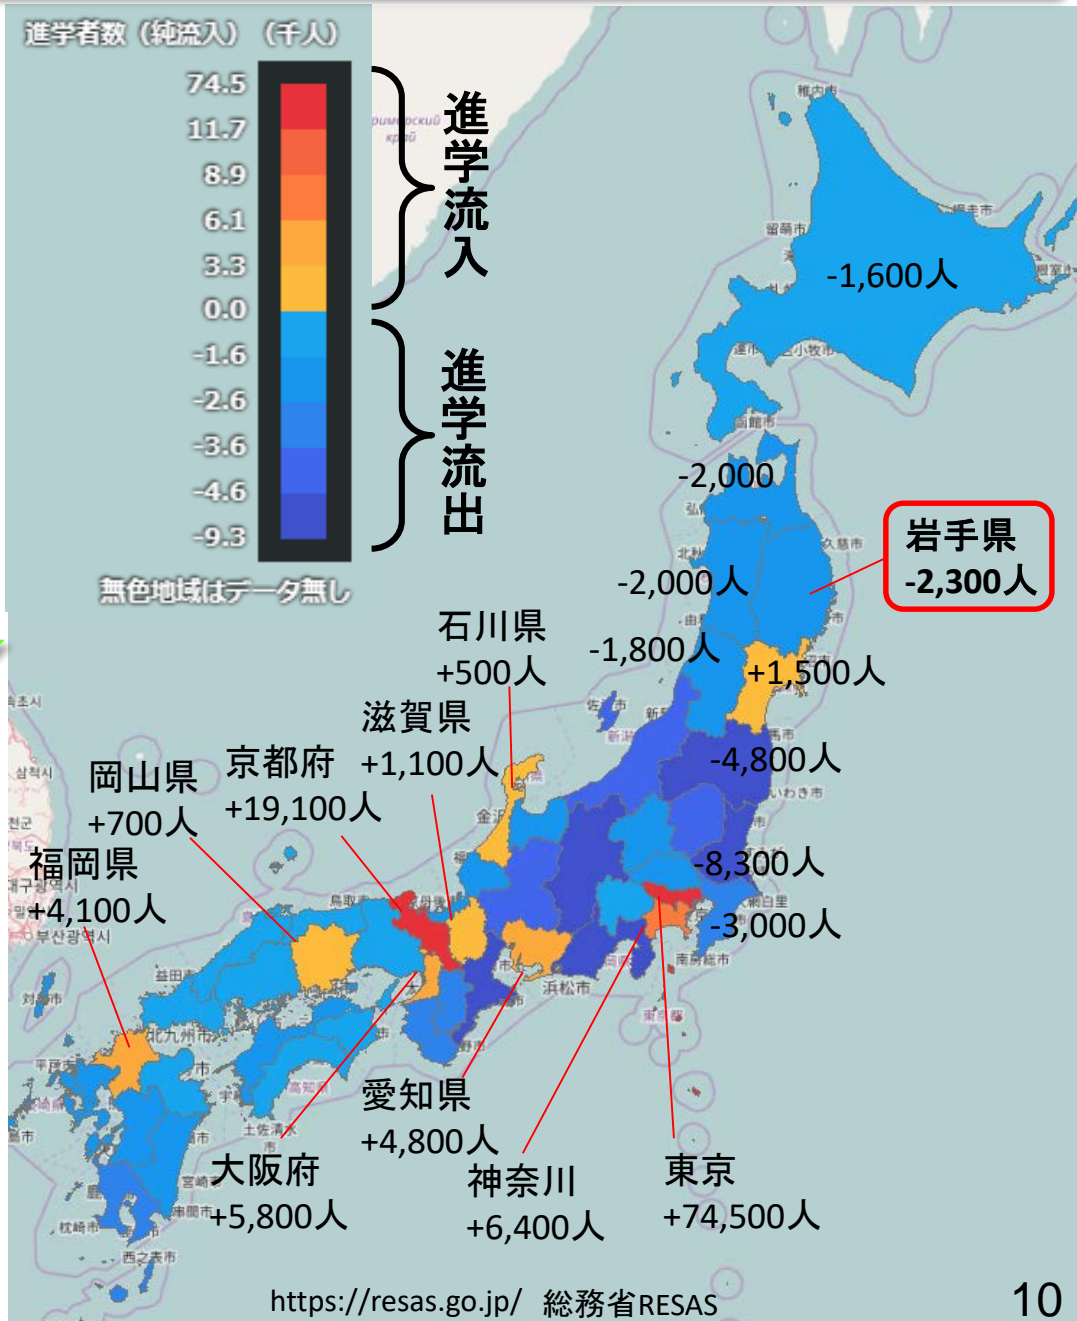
進学者数（純流入）（千人）

74.5
11.7
8.9
6.1
3.3
0.0
-1.6
-2.6
-3.6
-4.6
-9.3

無色地域はデータ無し

進学流入

進学流出

-1,600人

-2,000

岩手県
-2,300人

-2,000人

-1,800人

+1,500人

-4,800人

-8,300人

-3,000人

石川県
+500人

滋賀県
+1,100人

京都府
+19,100人

岡山県
+700人

福岡県
+4,100人

愛知県
+4,800人

大阪府
+5,800人

神奈川
+6,400人

東京
+74,500人

https://resas.go.jp/ 総務省RESAS

10